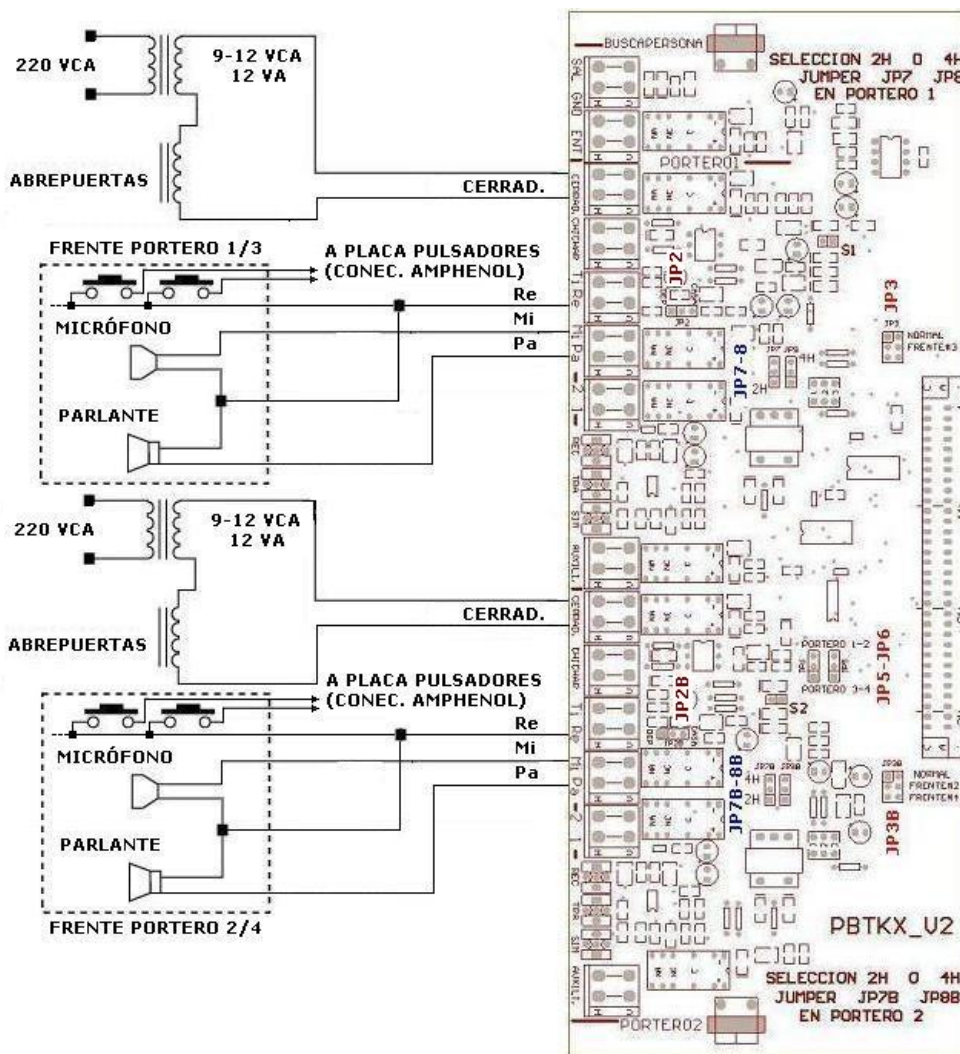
220 VCA
9-12 VCA
12 VA
ABREPUERTAS
CERRAD.
FRENTE PORTERO 1/3
A PLACA PULSADORES
(CONEC. AMPHENOL)
Re
Mi
Pa
MICRÓFONO
PARLANTE
220 VCA
9-12 VCA
12 VA
ABREPUERTAS
CERRAD.
A PLACA PULSADORES
(CONEC. AMPHENOL)
Re
Mi
Pa
MICRÓFONO
PARLANTE
FRENTE PORTERO 2/4

BUSCAPERSONA
SELECCION 2H O 4H
JUMPER JP7 JP8
EN PORTERO 1
SAL
GND
ENT
CERRAD.
CHICHARR.
Ti
Re
Mi
Pa
PORTERO1
JP2
S1
JP3
NORMAL
FRENTE#3
JP7-8
4H
2H
REC
TRA
SIM
AUXILI.
CERRAD.
CHICHARR.
Ti
Re
Mi
Pa
PORTERO 1-2
PORTERO 3-4
JP5-JP6
JP2B
S2
JP7B-8B
4H
2H
NORMAL
FRENTE#2
FRENTE#4
JP3B
REC
TRA
SIM
AUXILI.
PBTKX_V2
SELECCION 2H O 4H
JUMPER JP7B JP8B
EN PORTERO 2
PORTERO2